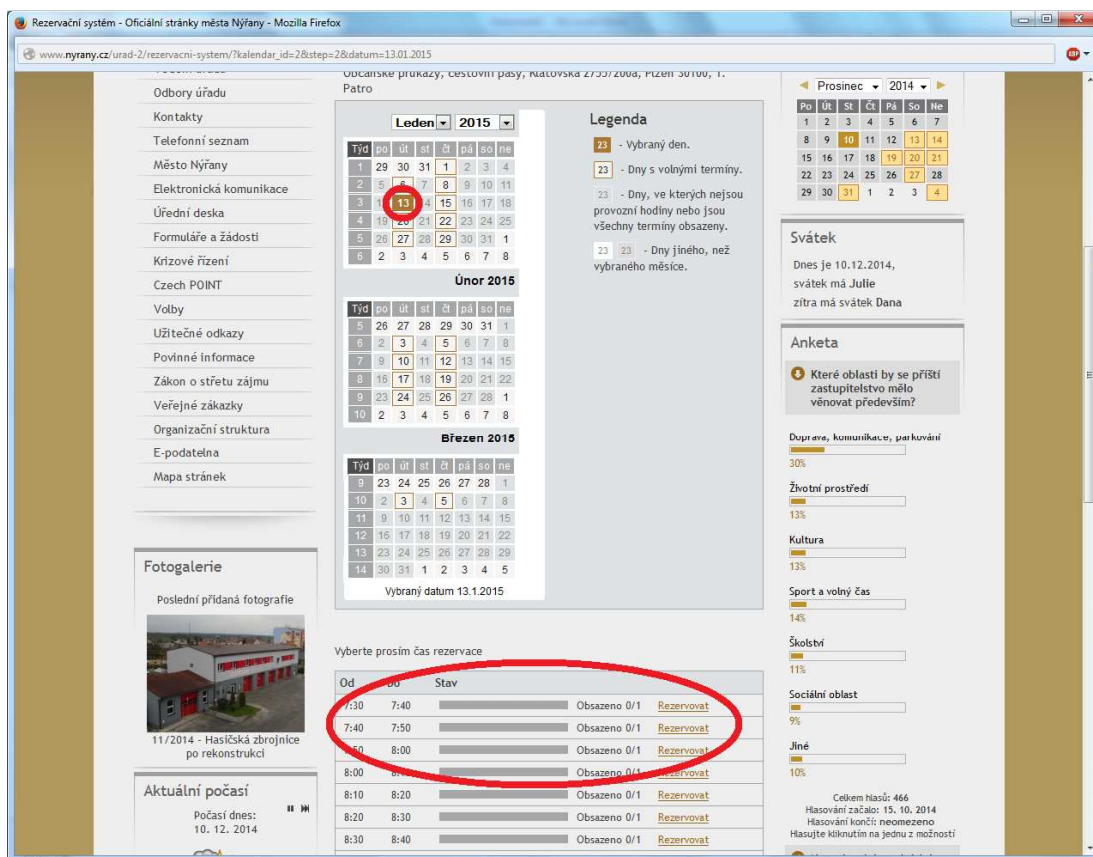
Rezervační systém - Oficiální stránky města Nýřany - Mozilla Firefox

www.nyrany.cz/urad-2/rezervacni-system/?kalendar_id=2&step=2&datum=13.01.2015

Odbory úřadu
Kontakty
Telefonní seznam
Město Nýřany
Elektronická komunikace
Úřední deska
Formuláře a žádosti
Krizové řízení
Czech POINT
Volby
Užitečné odkazy
Povinné informace
Zákon o střetu zájmu
Veřejné zakázky
Organizační struktura
E-podatelna
Mapa stránek

Fotogalerie
Poslední přidaná fotografie
11/2014 - Hasičská zbrojnice po rekonstrukci

Aktuální počasí
Počasí dnes: 10. 12. 2014

Občanské průkazy, cestovní pasy, Klatovská 2755/200a, Plzeň 30100, 1. Patro

Leden 2015

| Týd | po | út | st | čt | pá | so | ne |
|---|---|---|---|---|---|---|---|
| 1 | 29 | 30 | 31 | 1 | 2 | 3 | 4 |
| 2 | 5 | 6 | 7 | 8 | 9 | 10 | 11 |
| 3 | 12 | 13 | 14 | 15 | 16 | 17 | 18 |
| 4 | 19 | 20 | 21 | 22 | 23 | 24 | 25 |
| 5 | 26 | 27 | 28 | 29 | 30 | 31 | 1 |
| 6 | 2 | 3 | 4 | 5 | 6 | 7 | 8 |

Únor 2015

| Týd | po | út | st | čt | pá | so | ne |
|---|---|---|---|---|---|---|---|
| 5 | 26 | 27 | 28 | 29 | 30 | 31 | 1 |
| 6 | 2 | 3 | 4 | 5 | 6 | 7 | 8 |
| 7 | 9 | 10 | 11 | 12 | 13 | 14 | 15 |
| 8 | 16 | 17 | 18 | 19 | 20 | 21 | 22 |
| 9 | 23 | 24 | 25 | 26 | 27 | 28 | 1 |
| 10 | 2 | 3 | 4 | 5 | 6 | 7 | 8 |

Březen 2015

| Týd | po | út | st | čt | pá | so | ne |
|---|---|---|---|---|---|---|---|
| 9 | 23 | 24 | 25 | 26 | 27 | 28 | 1 |
| 10 | 2 | 3 | 4 | 5 | 6 | 7 | 8 |
| 11 | 9 | 10 | 11 | 12 | 13 | 14 | 15 |
| 12 | 16 | 17 | 18 | 19 | 20 | 21 | 22 |
| 13 | 23 | 24 | 25 | 26 | 27 | 28 | 29 |
| 14 | 30 | 31 | 1 | 2 | 3 | 4 | 5 |

Vybraný datum 13.1.2015

Legenda
23 - Vybraný den.
23 - Dny s volnými termíny.
23 - Dny, ve kterých nejsou provozní hodiny nebo jsou všechny termíny obsazeny.
23 23 - Dny jiného, než vybraného měsíce.

Vyberte prosím čas rezervace

| Od | Do | Stav | | |
|---|---|---|---|---|
| 7:30 | 7:40 | | Obsazeno 0/1 | Rezervovat |
| 7:40 | 7:50 | | Obsazeno 0/1 | Rezervovat |
| 7:50 | 8:00 | | Obsazeno 0/1 | Rezervovat |
| 8:00 | 8:10 | | Obsazeno 0/1 | Rezervovat |
| 8:10 | 8:20 | | Obsazeno 0/1 | Rezervovat |
| 8:20 | 8:30 | | Obsazeno 0/1 | Rezervovat |
| 8:30 | 8:40 | | Obsazeno 0/1 | Rezervovat |

Prosinec 2014

| Po | Út | St | Čt | Pá | So | Ne |
|---|---|---|---|---|---|---|
| 1 | 2 | 3 | 4 | 5 | 6 | 7 |
| 8 | 9 | 10 | 11 | 12 | 13 | 14 |
| 15 | 16 | 17 | 18 | 19 | 20 | 21 |
| 22 | 23 | 24 | 25 | 26 | 27 | 28 |
| 29 | 30 | 31 | 1 | 2 | 3 | 4 |

Svátek
Dnes je 10.12.2014, svátek má Julie
zítra má svátek Dana

Anketa
Které oblasti by se příští zastupitelstvo mělo věnovat především?

Doprava, komunikace, parkování
30%
Životní prostředí
13%
Kultura
13%
Sport a volný čas
14%
Školství
11%
Sociální oblast
9%
Jiné
10%

Celkem hlasů: 466
Hlasování začalo: 15. 10. 2014
Hlasování končí: neomezeno
Hlasujte kliknutím na jednu z možností